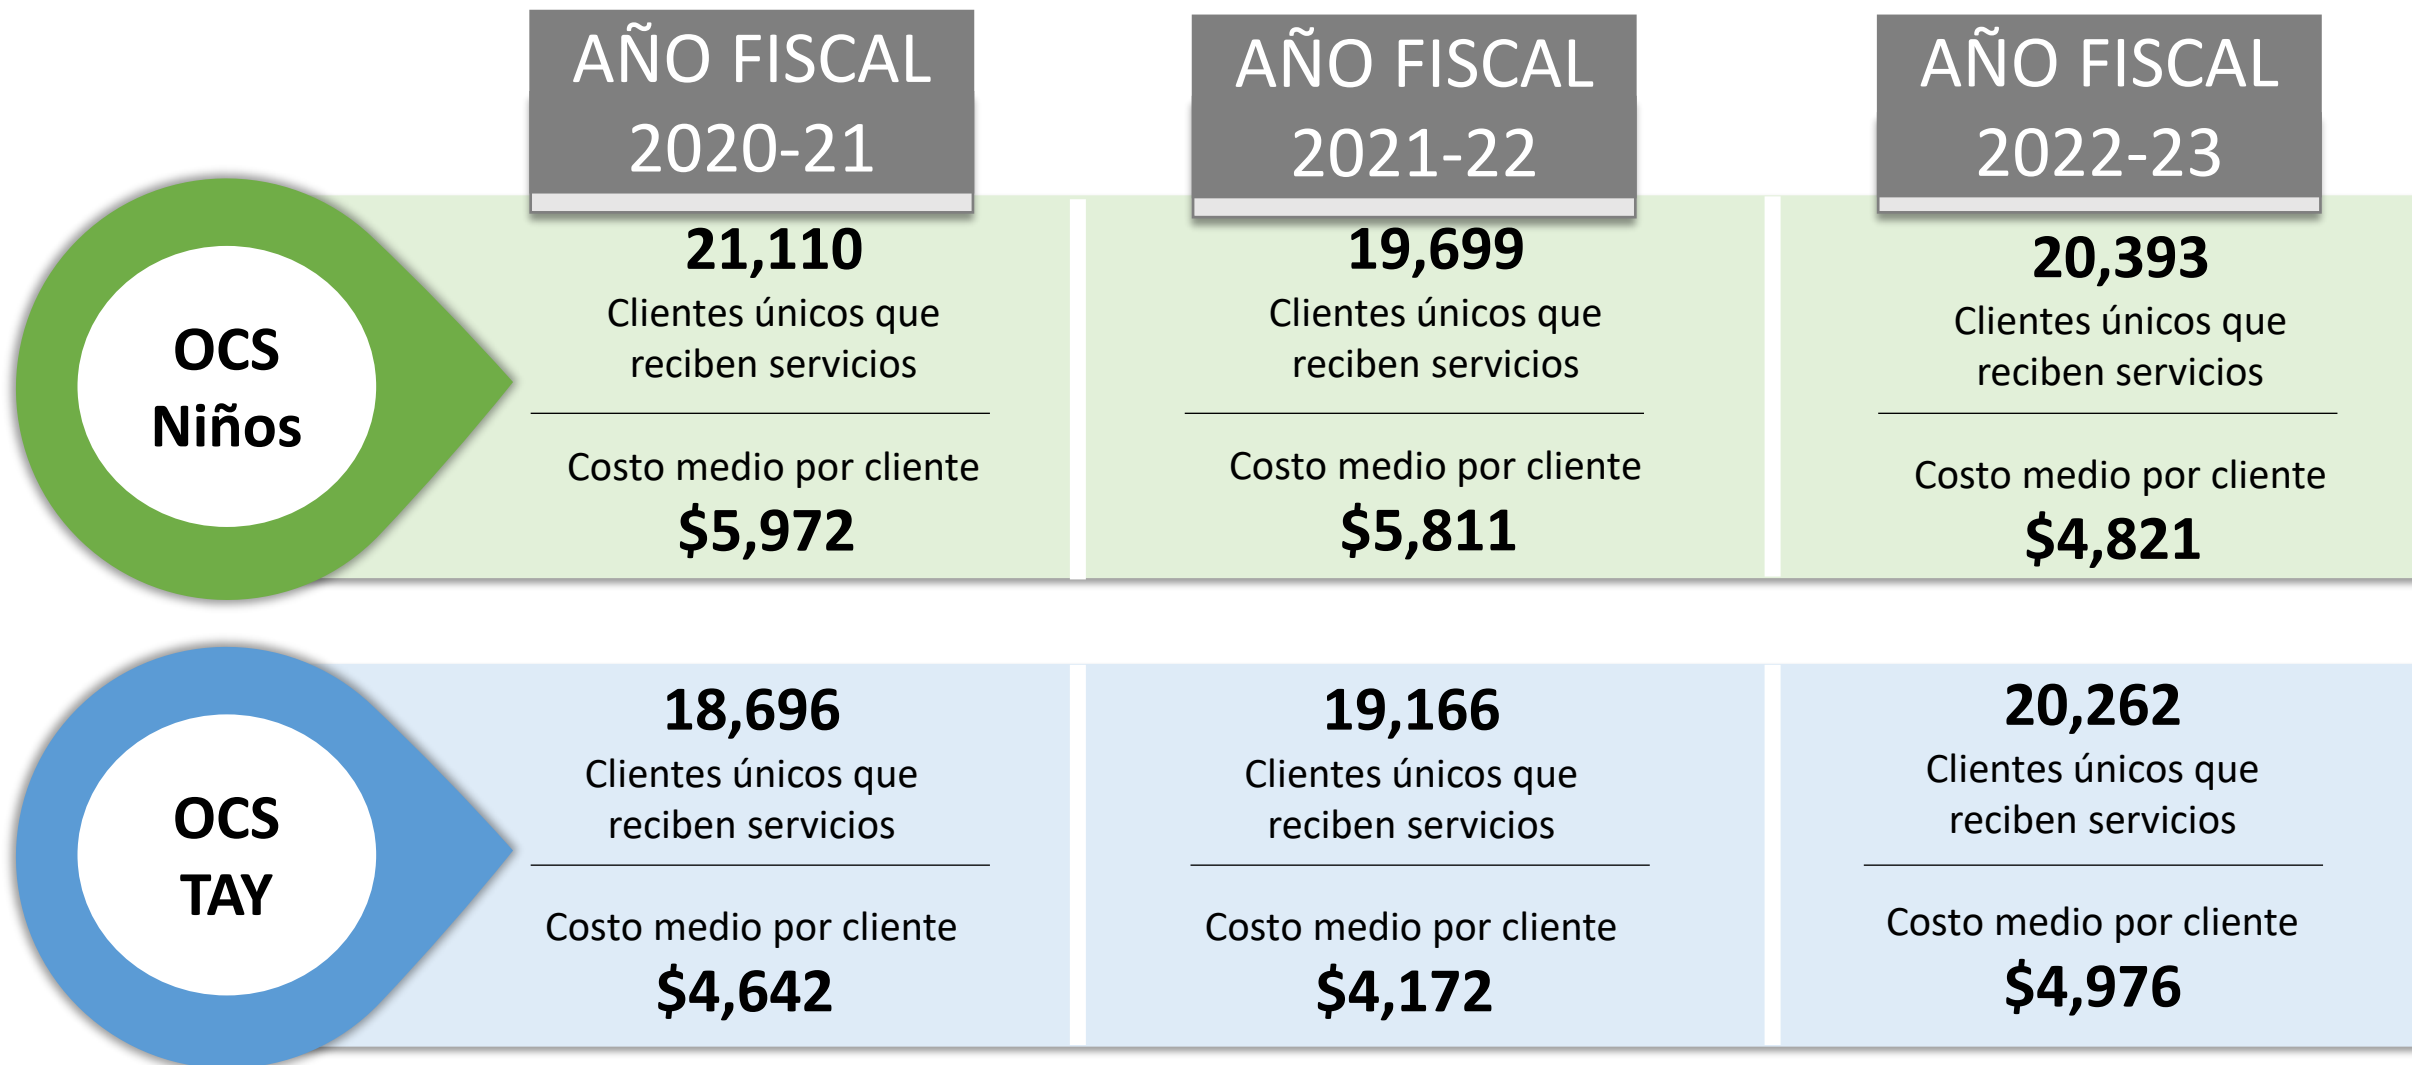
|  | AÑO FISCAL 2020-21 | AÑO FISCAL 2021-22 | AÑO FISCAL 2022-23 |
|---|---|---|---|
| OCS Niños | 21,110 Clientes únicos que reciben servicios<br>Costo medio por cliente $5,972 | 19,699 Clientes únicos que reciben servicios<br>Costo medio por cliente $5,811 | 20,393 Clientes únicos que reciben servicios<br>Costo medio por cliente $4,821 |
| OCS TAY | 18,696 Clientes únicos que reciben servicios<br>Costo medio por cliente $4,642 | 19,166 Clientes únicos que reciben servicios<br>Costo medio por cliente $4,172 | 20,262 Clientes únicos que reciben servicios<br>Costo medio por cliente $4,976 |